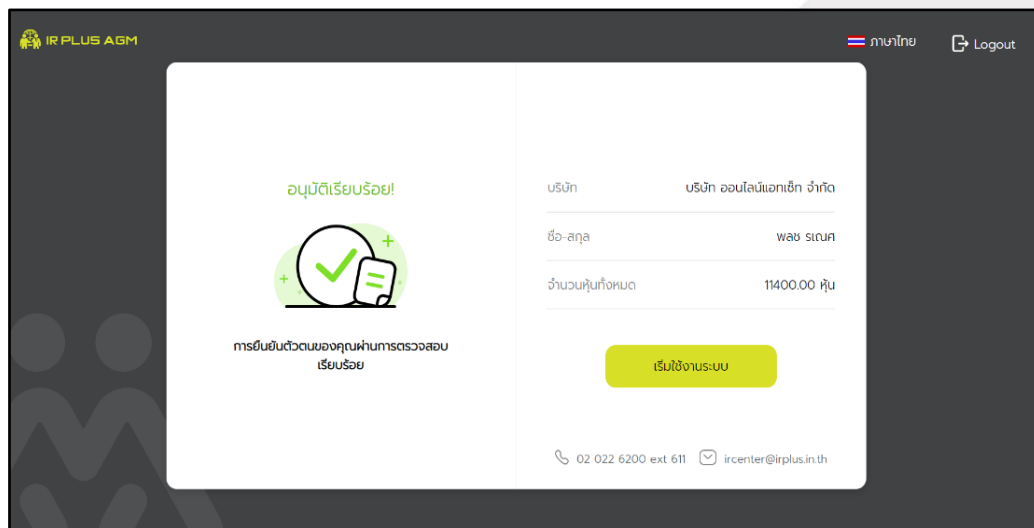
IR PLUS AGM

ภาษาไทย

Logout

อนุมัติเรียบร้อย!

การยืนยันตัวตนของคุณผ่านการตรวจสอบเรียบร้อย

บริษัท
บริษัท ออนไลน์แอกเซ็ท จำกัด

ชื่อ-สกุล
พลช รเณศ

จำนวนหุ้นทั้งหมด
11400.00 หุ้น

เริ่มใช้งานระบบ

02 022 6200 ext 611

ircenter@irplus.in.th